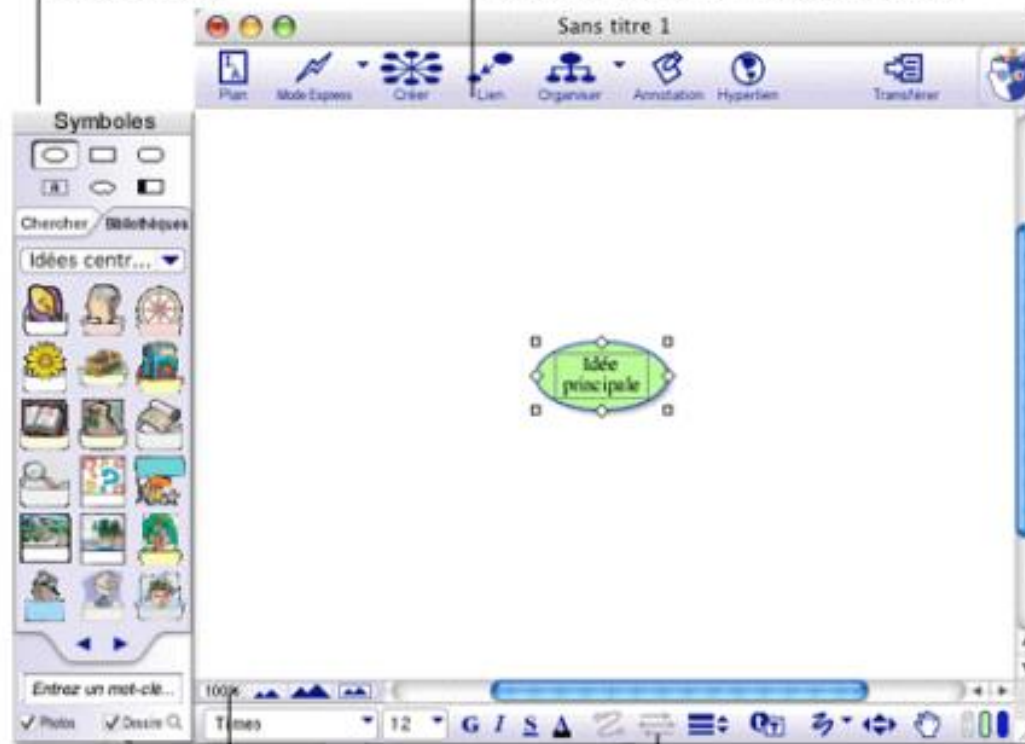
Sans titre 1

Plan
Mode Express
Créer
Lien
Organiser
Annotation
Hyperlien
Transférer

Symboles

Chercher
Bibliothèques

Idées centr...

Idée principale

Entrez un mot-clé...
Photos
Dessins

100%

Times
12
G I S